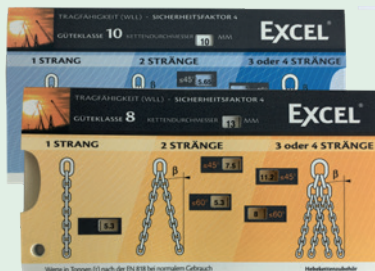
TRAGFÄHIGKEIT (WLL) – SICHERHEITSFAKTOR 4
GÜTEKLASSE 10 KETTENDURCHMESSER 10 MM
EXCEL
1 STRANG
2 STRÄNGE
3 oder 4 STRÄNGE
≤45° 5.60

TRAGFÄHIGKEIT (WLL) – SICHERHEITSFAKTOR 4
GÜTEKLASSE 8 KETTENDURCHMESSER 13 MM
EXCEL
1 STRANG
2 STRÄNGE
3 oder 4 STRÄNGE
≤45° 7.5
>60° 5.3
β
11.2 ≤45°
8 >60°
β
5.3
Werte in Tonnen (t) nach der EN 818 bei normalem Gebrauch
Hebeketten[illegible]